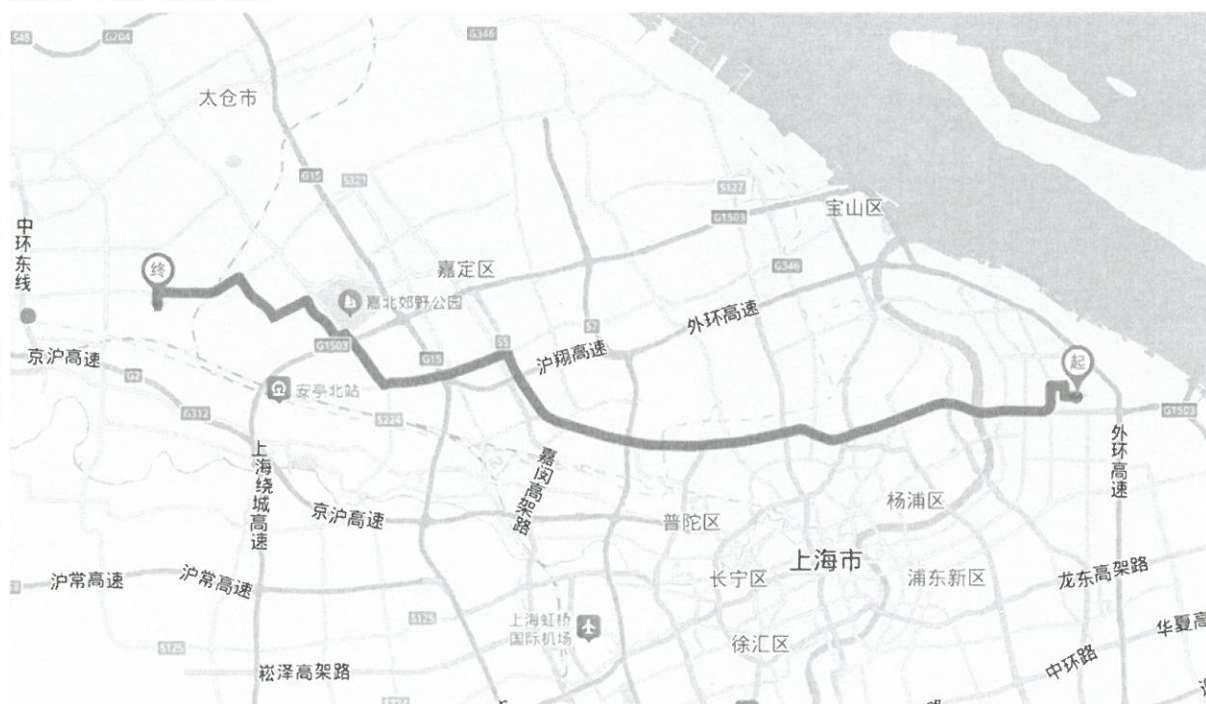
S48
G204
G346
太仓市
G15
S321
S127
G1503
宝山区
中环东线
终
嘉定区
G346
嘉北郊野公园
S7
外环高速
G1503
G15
S5
沪翔高速
起
京沪高速
G2
安亭北站
G312
S224
G1503
外环高速
上海绕城高速
嘉闵高架路
京沪高速
普陀区
杨浦区
上海市
沪常高速
沪常高速
长宁区
浦东新区
龙东高架路
S125
上海虹桥国际机场
华夏高
S125
徐汇区
中环路
崧泽高架路